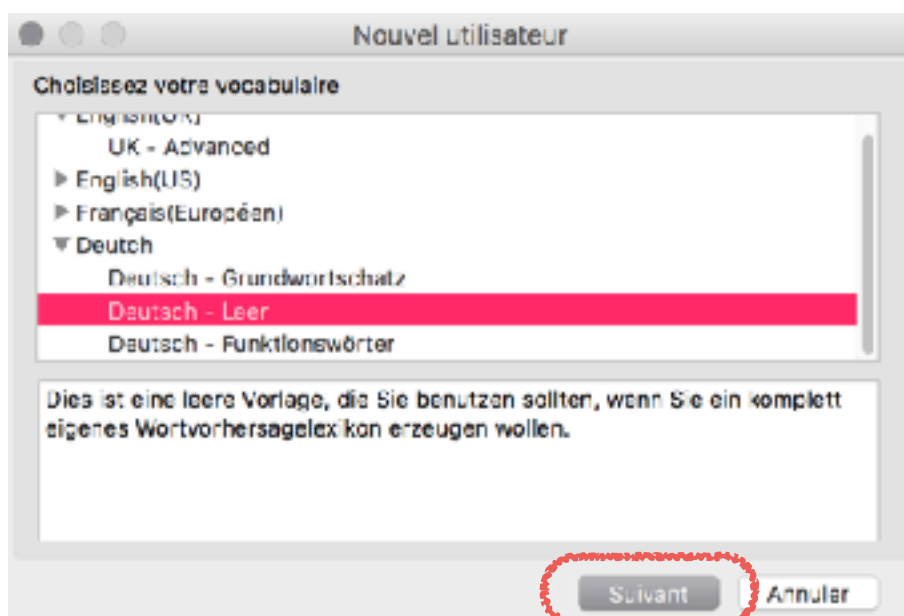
Nouvel utilisateur

Choisissez votre vocabulaire

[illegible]
UK - Advanced
English(US)
Français(Européen)
Deutch
Deutsch - Grundwortschatz
Deutsch - Leer
Deutsch - Funktionswörter

Dies ist eine leere Vorlage, die Sie benutzen sollten, wenn Sie ein komplett eigenes Wortvorhersagelexikon erzeugen wollen.

Suivant
Annuler